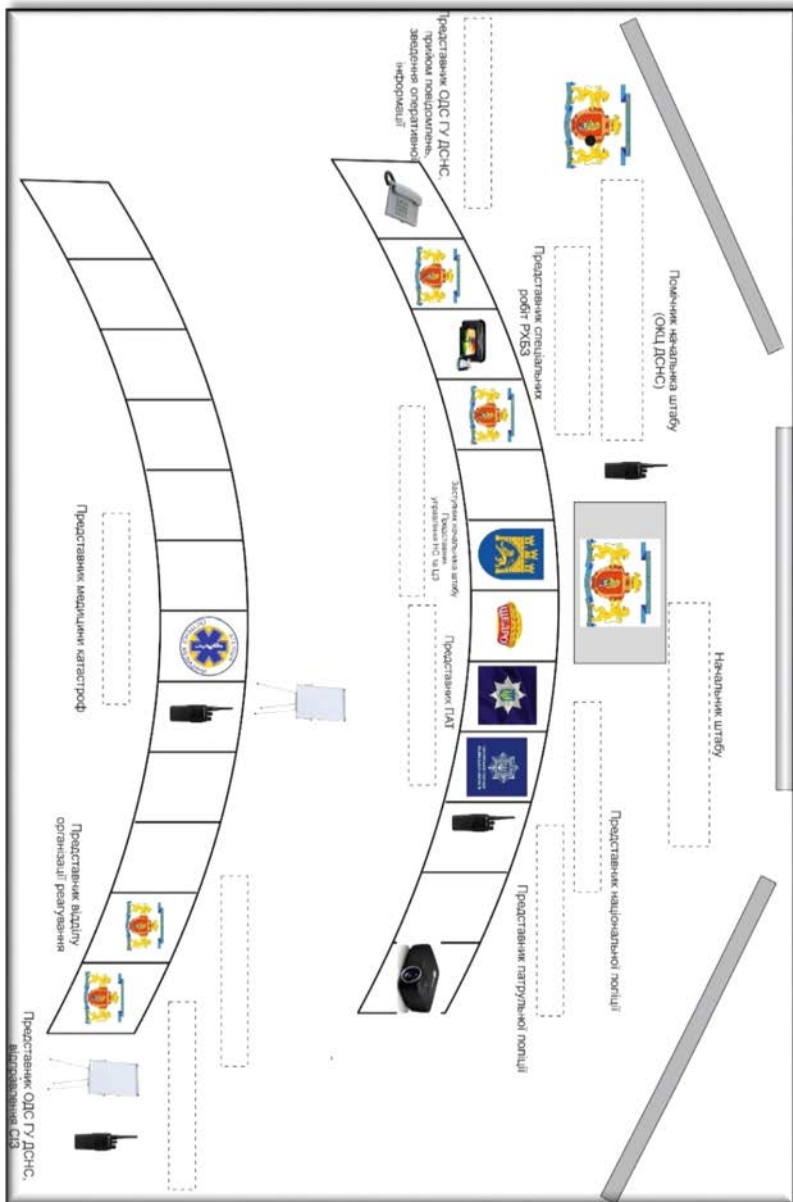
Представник ОДС ГУ ДСНС, прийом повідомлень, зведення оперативної інформації

Помічник начальника штабу (ОКЦ ДСНС)

Представник спеціальних робіт РХБЗ

Заступник начальника штабу Представник управління НС та ЦЗ

Начальник штабу

Представник ПАТ

Представник національної поліції

Представник патрульної поліції

Представник медицини катастроф

Представник відділу організації реагування

Представник ОДС ГУ ДСНС, відправлення СіЗ